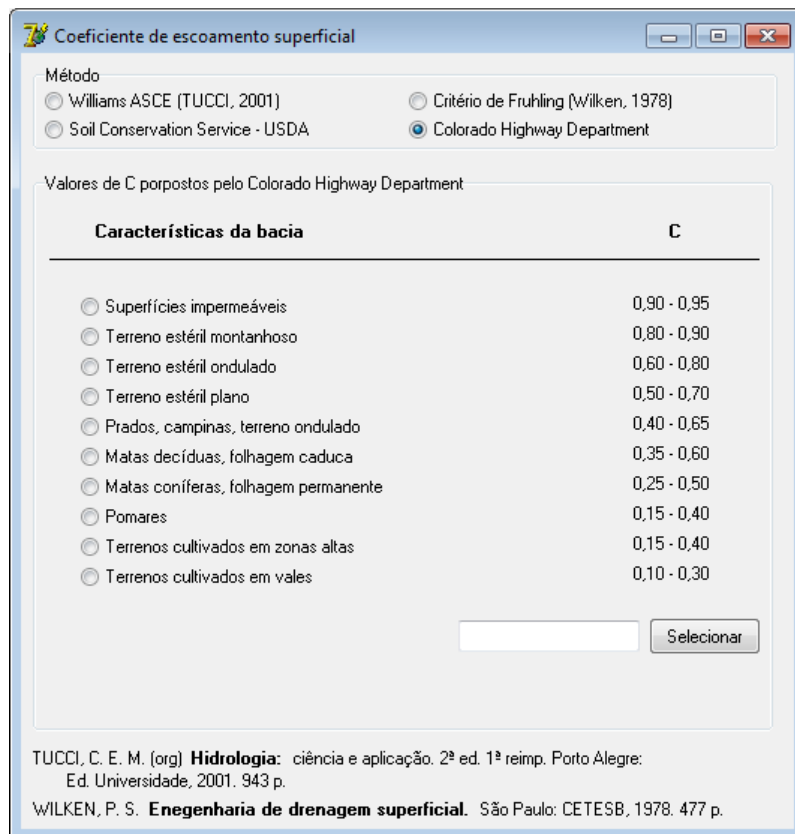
Coeficiente de escoamento superficial

Método
Williams ASCE (TUCCI, 2001)
Critério de Fruhling (Wilken, 1978)
Soil Conservation Service - USDA
Colorado Highway Department

Valores de C porpostos pelo Colorado Highway Department

| Características da bacia | C |
|---|---|
| Superfícies impermeáveis | 0,90 - 0,95 |
| Terreno estéril montanhoso | 0,80 - 0,90 |
| Terreno estéril ondulado | 0,60 - 0,80 |
| Terreno estéril plano | 0,50 - 0,70 |
| Prados, campinas, terreno ondulado | 0,40 - 0,65 |
| Matas decíduas, folhagem caduca | 0,35 - 0,60 |
| Matas coníferas, folhagem permanente | 0,25 - 0,50 |
| Pomares | 0,15 - 0,40 |
| Terrenos cultivados em zonas altas | 0,15 - 0,40 |
| Terrenos cultivados em vales | 0,10 - 0,30 |

Selecionar

TUCCI, C. E. M. (org) **Hidrologia:** ciência e aplicação. 2ª ed. 1ª reimp. Porto Alegre: Ed. Universidade, 2001. 943 p.

WILKEN, P. S. **Enegenharia de drenagem superficial.** São Paulo: CETESB, 1978. 477 p.